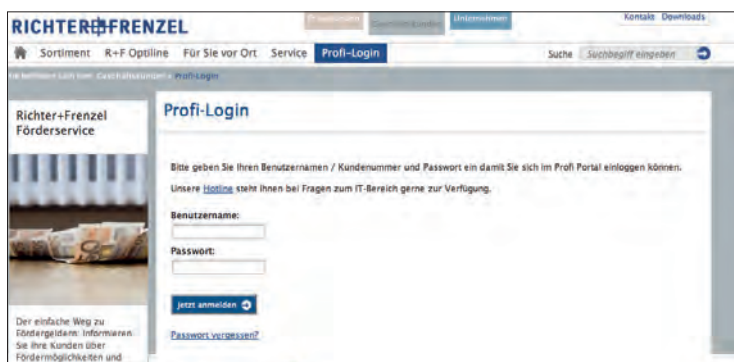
RICHTER+FRENZEL

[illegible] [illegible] Unternehmen Kontakt Downloads

Sortiment R+F Optiline Für Sie vor Ort Service Profi-Login

Suche Suchbegriff eingeben

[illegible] > Profi-Login

Richter+Frenzel Förderservice

Der einfache Weg zu Fördergeldern: Informieren Sie Ihre Kunden über Fördermöglichkeiten und

Profi-Login

Bitte geben Sie Ihren Benutzernamen / Kundenummer und Passwort ein damit Sie sich im Profi Portal einloggen können.

Unsere Hotline steht Ihnen bei Fragen zum IT-Bereich gerne zur Verfügung.

Benutzername:

Passwort:

Jetzt anmelden

Passwort vergessen?